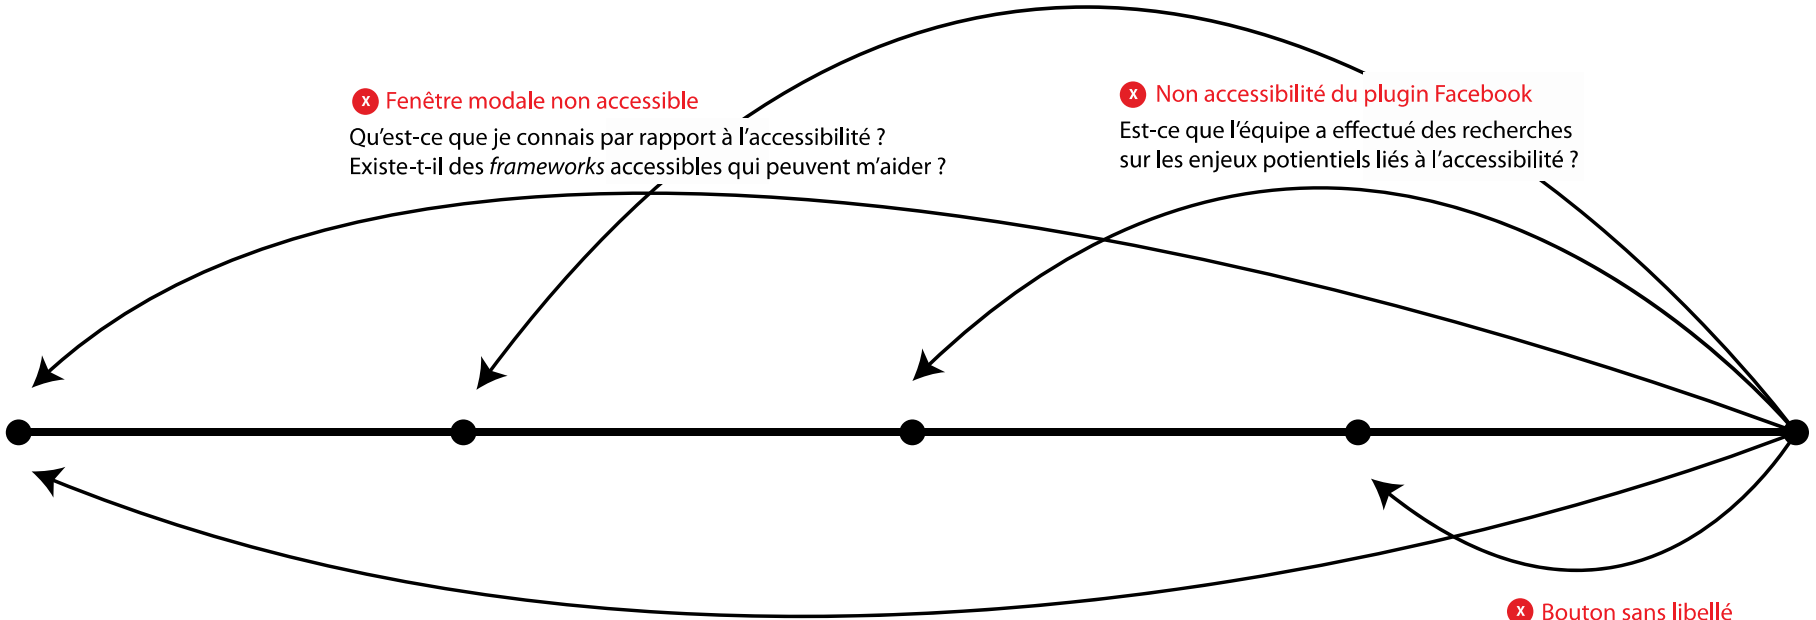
x Fenêtre modale non accessible
Qu'est-ce que je connais par rapport à l'accessibilité ?
Existe-t-il des *frameworks* accessibles qui peuvent m'aider ?

x Non accessibilité du plugin Facebook
Est-ce que l'équipe a effectué des recherches sur les enjeux potientiels liés à l'accessibilité ?

x Bouton sans libellé